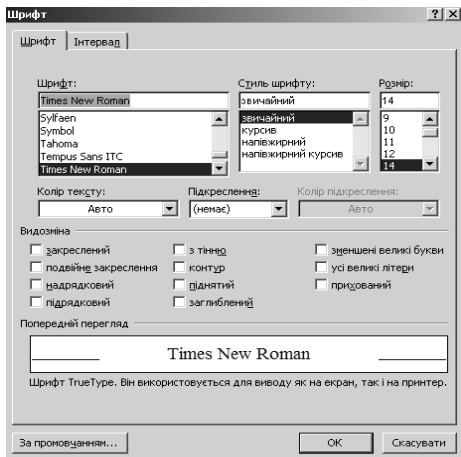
Шрифт ? X

Шрифт | Інтервал

Шрифт:
Times New Roman
Sylfaen
Symbol
Tahoma
Tempus Sans ITC
Times New Roman

Стиль шрифту:
звичайний
звичайний
курсив
напівжирний
напівжирний курсив

Розмір:
14
9
10
11
12
14

Колір тексту:
Авто

Підкреслення:
(немає)

Колір підкреслення:
Авто

Видозміна

закреслений
подвійне закреслення
надрядковий
підрядковий
з тінню
контур
піднятий
заглиблений
зменшені великі букви
усі великі літери
прихований

Попередній перегляд

Times New Roman

Шрифт TrueType. Він використовується для виводу як на екран, так і на принтер.

За промовчанням...
OK
Скасувати